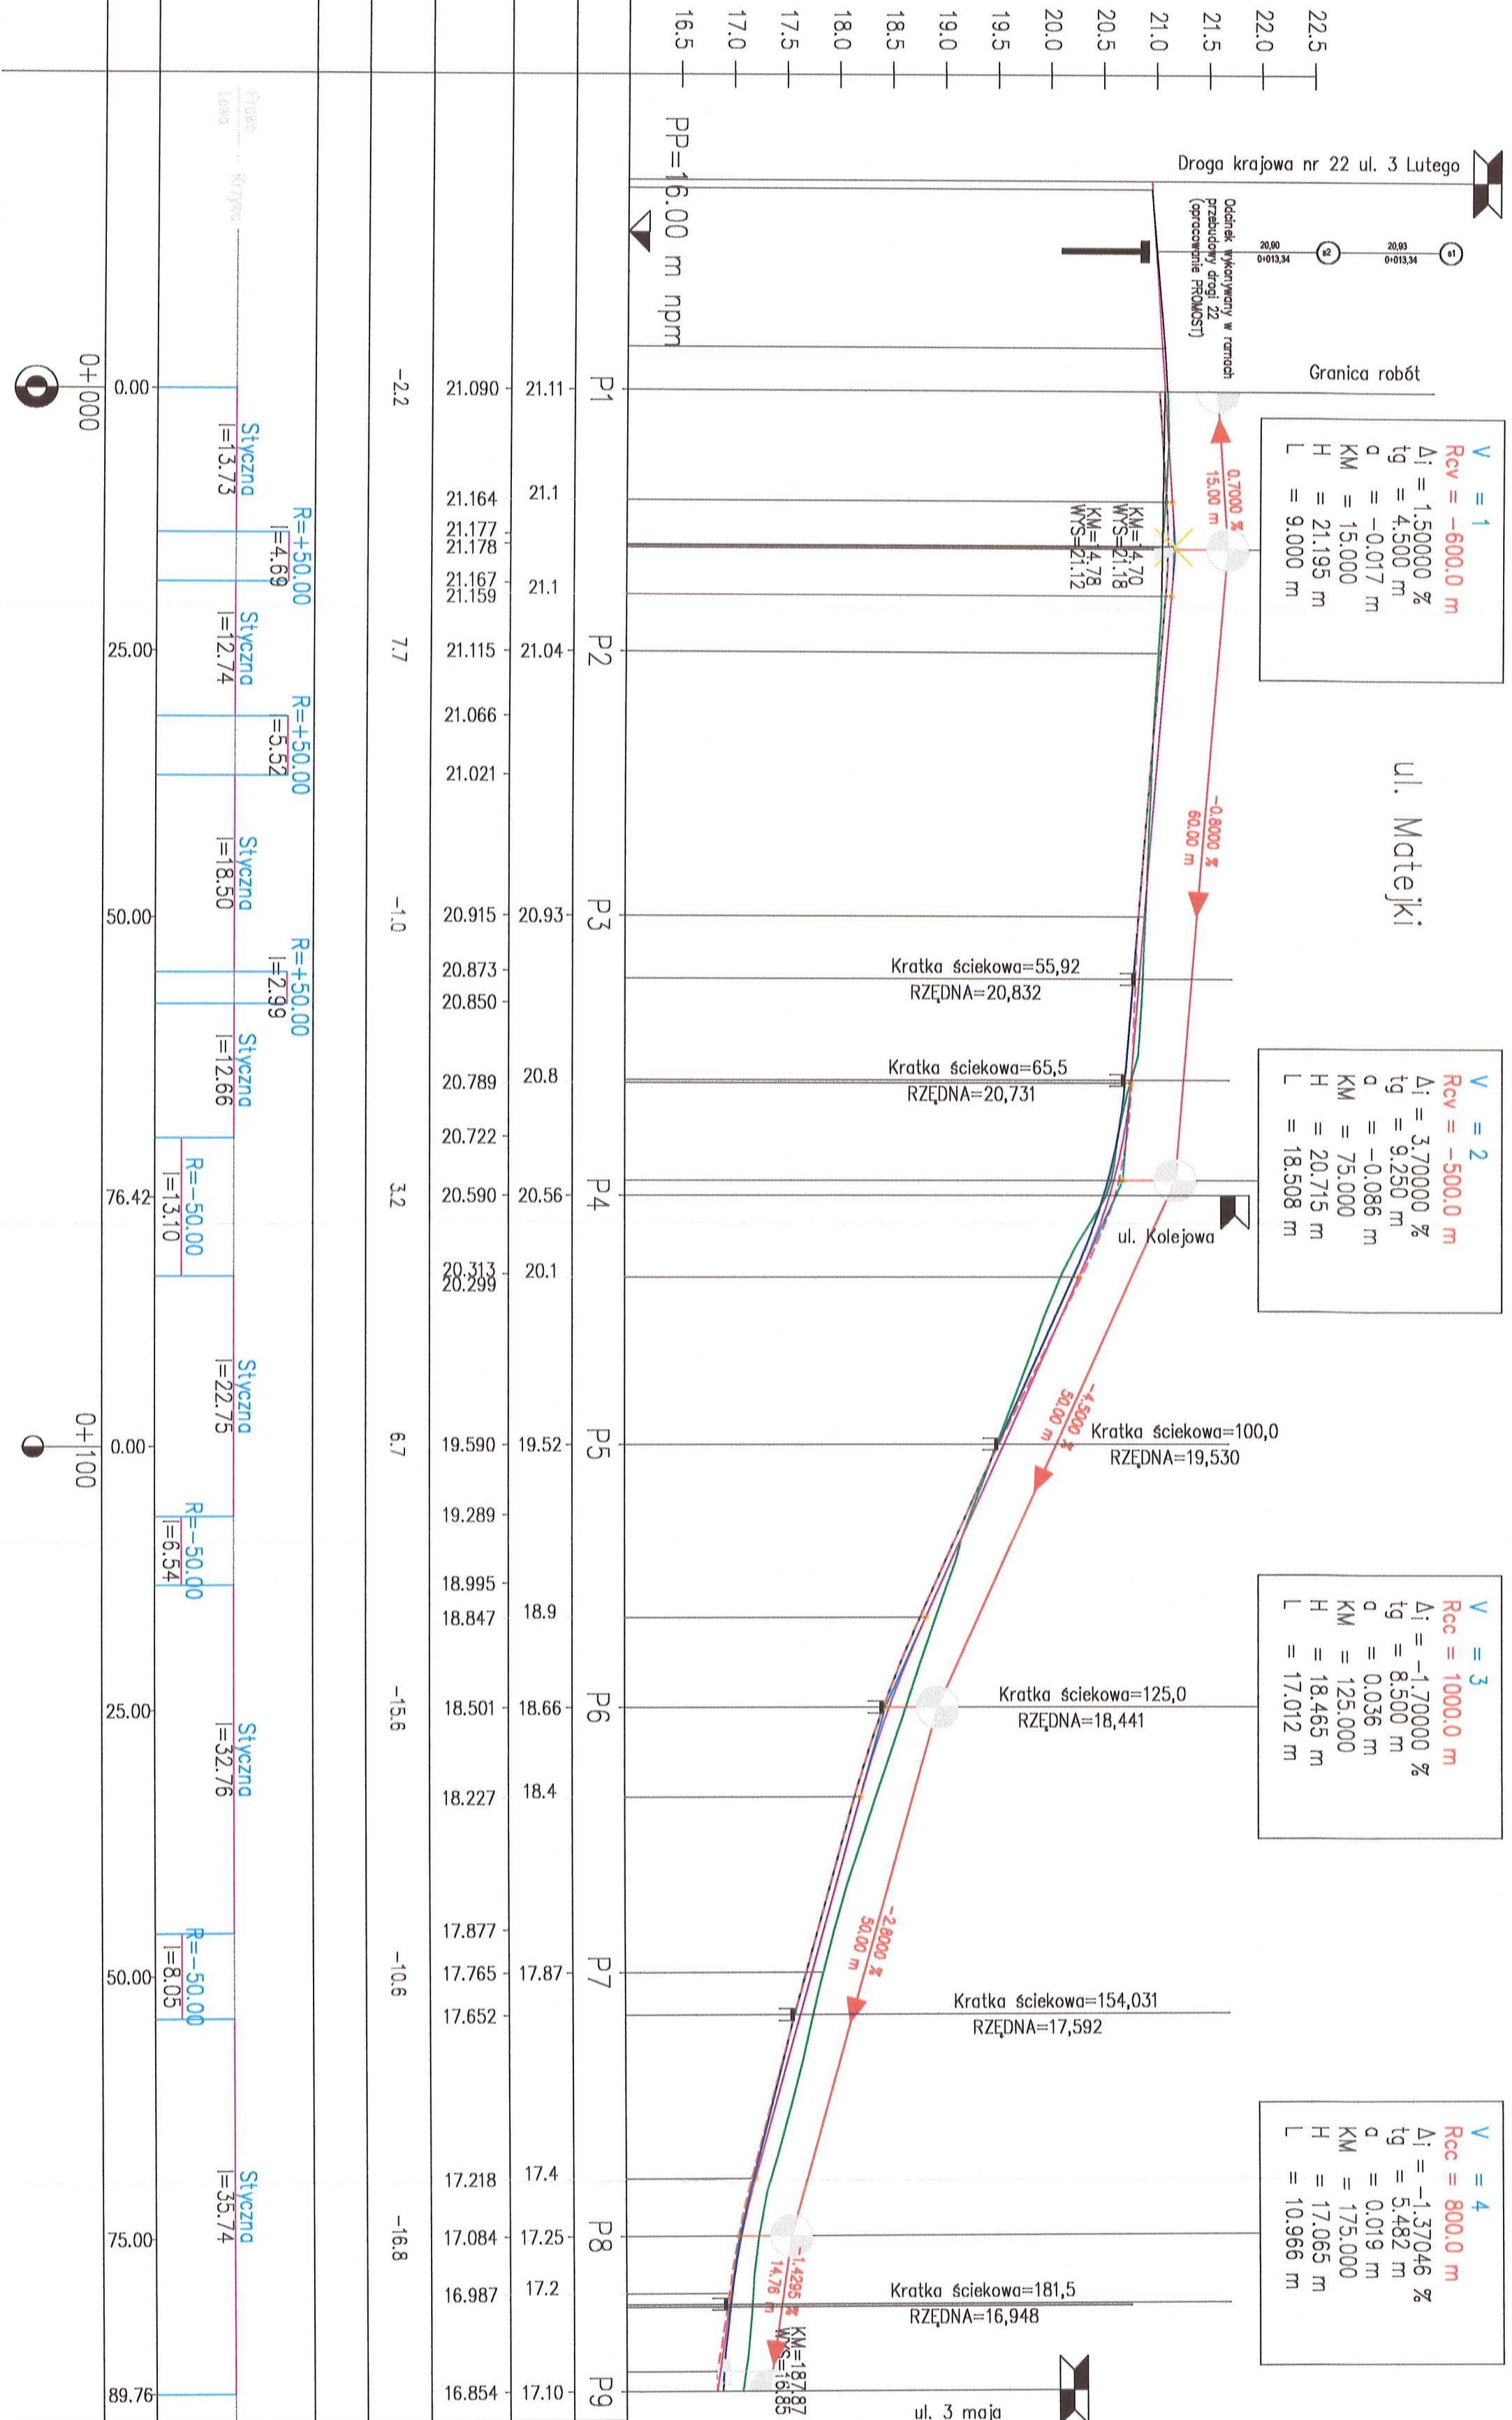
22.5
22.0
21.5
21.0
20.5
20.0
19.5
19.0
18.5
18.0
17.5
17.0
16.5

PP=16.00 m npm

Droga krajowa nr 22 ul. 3 Lutego

Odcinek wykonywany w ramach przebudowy drogi 22 (opracowanie PROMOST)

20,90 0+013,34 ø2
20,93 0+013,34 ø1

Granica robót

V = 1
Rcv = -600.0 m
Δi = 1.50000 %
tg = 4.500 m
a = -0.017 m
KM = 15.000
H = 21.195 m
L = 9.000 m

0.7000 % 15.00 m

KM=14.70
WYS=21.18
KM=14.78
WYS=21.12

ul. Matejki

-0.8000 % 60.00 m

Kratka ściekowa=55,92
RZĘDNA=20,832

Kratka ściekowa=65,5
RZĘDNA=20,731

V = 2
Rcv = -500.0 m
Δi = 3.70000 %
tg = 9.250 m
a = -0.086 m
KM = 75.000
H = 20.715 m
L = 18.508 m

ul. Kolejowa

-4.5000 % 50.00 m

Kratka ściekowa=100,0
RZĘDNA=19,530

V = 3
Rcc = 1000.0 m
Δi = -1.70000 %
tg = 8.500 m
a = 0.036 m
KM = 125.000
H = 18.465 m
L = 17.012 m

Kratka ściekowa=125,0
RZĘDNA=18,441

-2.8000 % 50.00 m

Kratka ściekowa=154,031
RZĘDNA=17,592

V = 4
Rcc = 800.0 m
Δi = -1.37046 %
tg = 5.482 m
a = 0.019 m
KM = 175.000
H = 17.065 m
L = 10.966 m

-1.4295 % 14.76 m

Kratka ściekowa=181,5
RZĘDNA=16,948

KM=187.87
WYS=16.85

ul. 3 maja

P1
P2
P3
P4
P5
P6
P7
P8
P9

21.11
21.1
21.1
21.04
20.93
20.8
20.56
20.1
19.52
18.9
18.66
18.4
17.87
17.4
17.25
17.2
17.10

21.090
21.164
21.177
21.178
21.167
21.159
21.115
21.066
21.021
20.915
20.873
20.850
20.789
20.722
20.590
20.313
20.299
19.590
19.289
18.995
18.847
18.501
18.227
17.877
17.765
17.652
17.218
17.084
16.987
16.854

-2.2
7.7
-1.0
3.2
6.7
-15.6
-10.6
-16.8

Prosta
Łuk
Krzywa

Styczna l=13.73
R=+50.00 l=4.69
Styczna l=12.74
R=+50.00 l=5.52
Styczna l=18.50
R=+50.00 l=2.99
Styczna l=12.66
R=-50.00 l=13.10
Styczna l=22.75
R=-50.00 l=6.54
Styczna l=32.76
R=-50.00 l=8.05
Styczna l=35.74

0.00
25.00
50.00
76.42
0.00
25.00
50.00
75.00
89.76

0+000
0+100